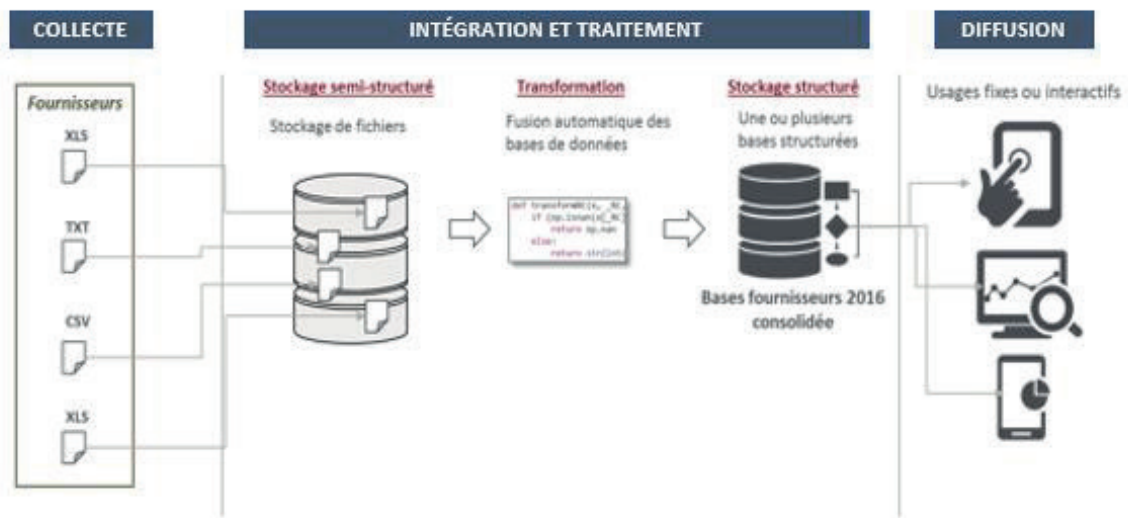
COLLECTE

INTÉGRATION ET TRAITEMENT

DIFFUSION

Fournisseurs

XLS

TXT

CSV

XLS

Stockage semi-structuré

Stockage de fichiers

Transformation

Fusion automatique des bases de données

def transform(x, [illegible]
if (np.isnan(x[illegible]
return np.nan
else:
return str(int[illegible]

Stockage structuré

Une ou plusieurs bases structurées

Bases fournisseurs 2016 consolidée

Usages fixes ou interactifs